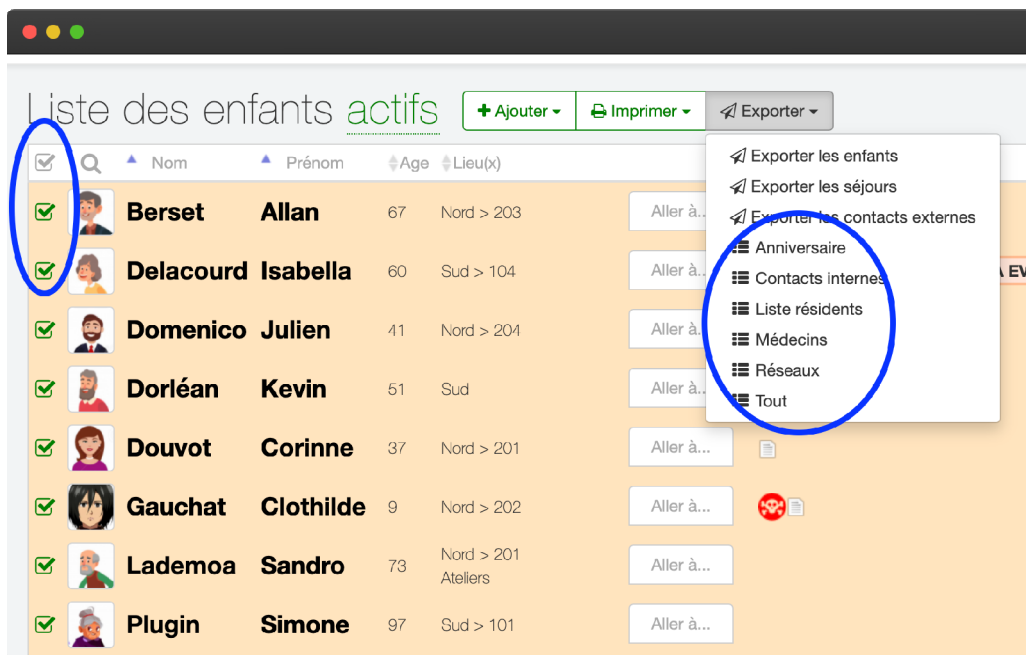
Liste des enfants actifs

+ Ajouter ▾ | Imprimer ▾ | Exporter ▾

Exporter les enfants
Exporter les séjours
Exporter les contacts externes
Anniversaire
Contacts internes
Liste résidents
Médecins
Réseaux
Tout

| | | Nom | Prénom | Age | Lieu(x) | |
|---|---|---|---|---|---|---|
| | | Berset | Allan | 67 | Nord > 203 | Aller à... |
| | | Delacourd | Isabella | 60 | Sud > 104 | Aller à... |
| | | Domenico | Julien | 41 | Nord > 204 | Aller à... |
| | | Dorléan | Kevin | 51 | Sud | Aller à... |
| | | Douvot | Corinne | 37 | Nord > 201 | Aller à... |
| | | Gauchat | Clothilde | 9 | Nord > 202 | Aller à... |
| | | Lademoa | Sandro | 73 | Nord > 201 Ateliers | Aller à... |
| | | Plugin | Simone | 97 | Sud > 101 | Aller à... |

A EV